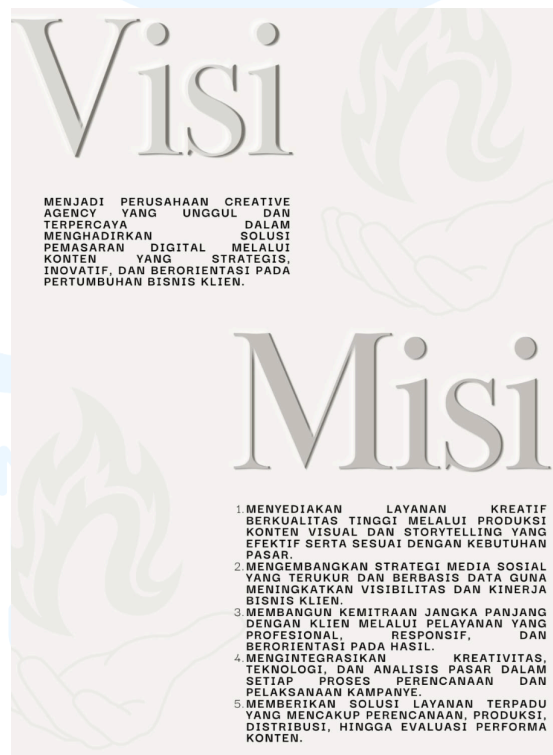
Visi

MENJADI PERUSAHAAN CREATIVE AGENCY YANG UNGGUL DAN TERPERCAYA DALAM MENGHADIRKAN SOLUSI PEMASARAN DIGITAL MELALUI KONTEN YANG STRATEGIS, INOVATIF, DAN BERORIENTASI PADA PERTUMBUHAN BISNIS KLIEN.

Misi

1. MENYEDIAKAN LAYANAN KREATIF BERKUALITAS TINGGI MELALUI PRODUKSI KONTEN VISUAL DAN STORYTELLING YANG EFEKTIF SERTA SESUAI DENGAN KEBUTUHAN PASAR.
2. MENGEMBANGKAN STRATEGI MEDIA SOSIAL YANG TERUKUR DAN BERBASIS DATA GUNA MENINGKATKAN VISIBILITAS DAN KINERJA BISNIS KLIEN.
3. MEMBANGUN KEMITRAAN JANGKA PANJANG DENGAN KLIEN MELALUI PELAYANAN YANG PROFESIONAL, RESPONSIF, DAN BERORIENTASI PADA HASIL.
4. MENGINTEGRASIKAN KREATIVITAS, TEKNOLOGI, DAN ANALISIS PASAR DALAM SETIAP PROSES PERENCANAAN DAN PELAKSANAAN KAMPANYE.
5. MEMBERIKAN SOLUSI LAYANAN TERPADU YANG MENCAKUP PERENCANAAN, PRODUKSI, DISTRIBUSI, HINGGA EVALUASI PERFORMA KONTEN.